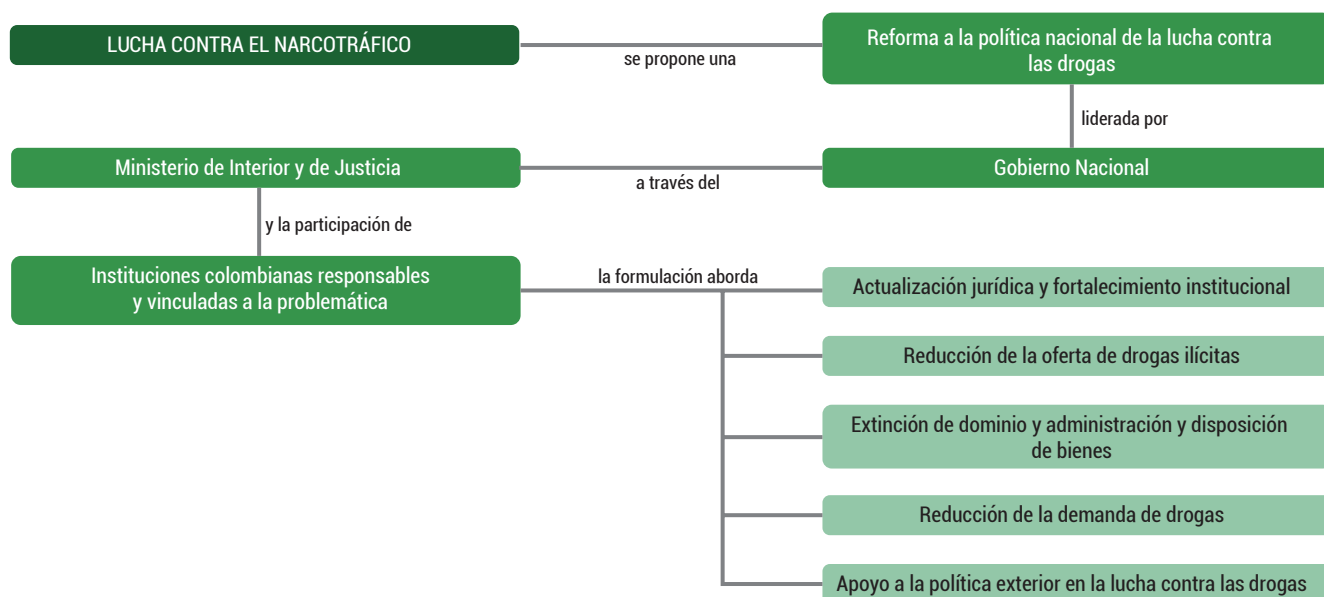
LUCHA CONTRA EL NARCOTRÁFICO

se propone una

Reforma a la política nacional de la lucha contra las drogas

liderada por

Gobierno Nacional

a través del

Ministerio de Interior y de Justicia

y la participación de

Instituciones colombianas responsables y vinculadas a la problemática

la formulación aborda

Actualización jurídica y fortalecimiento institucional

Reducción de la oferta de drogas ilícitas

Extinción de dominio y administración y disposición de bienes

Reducción de la demanda de drogas

Apoyo a la política exterior en la lucha contra las drogas